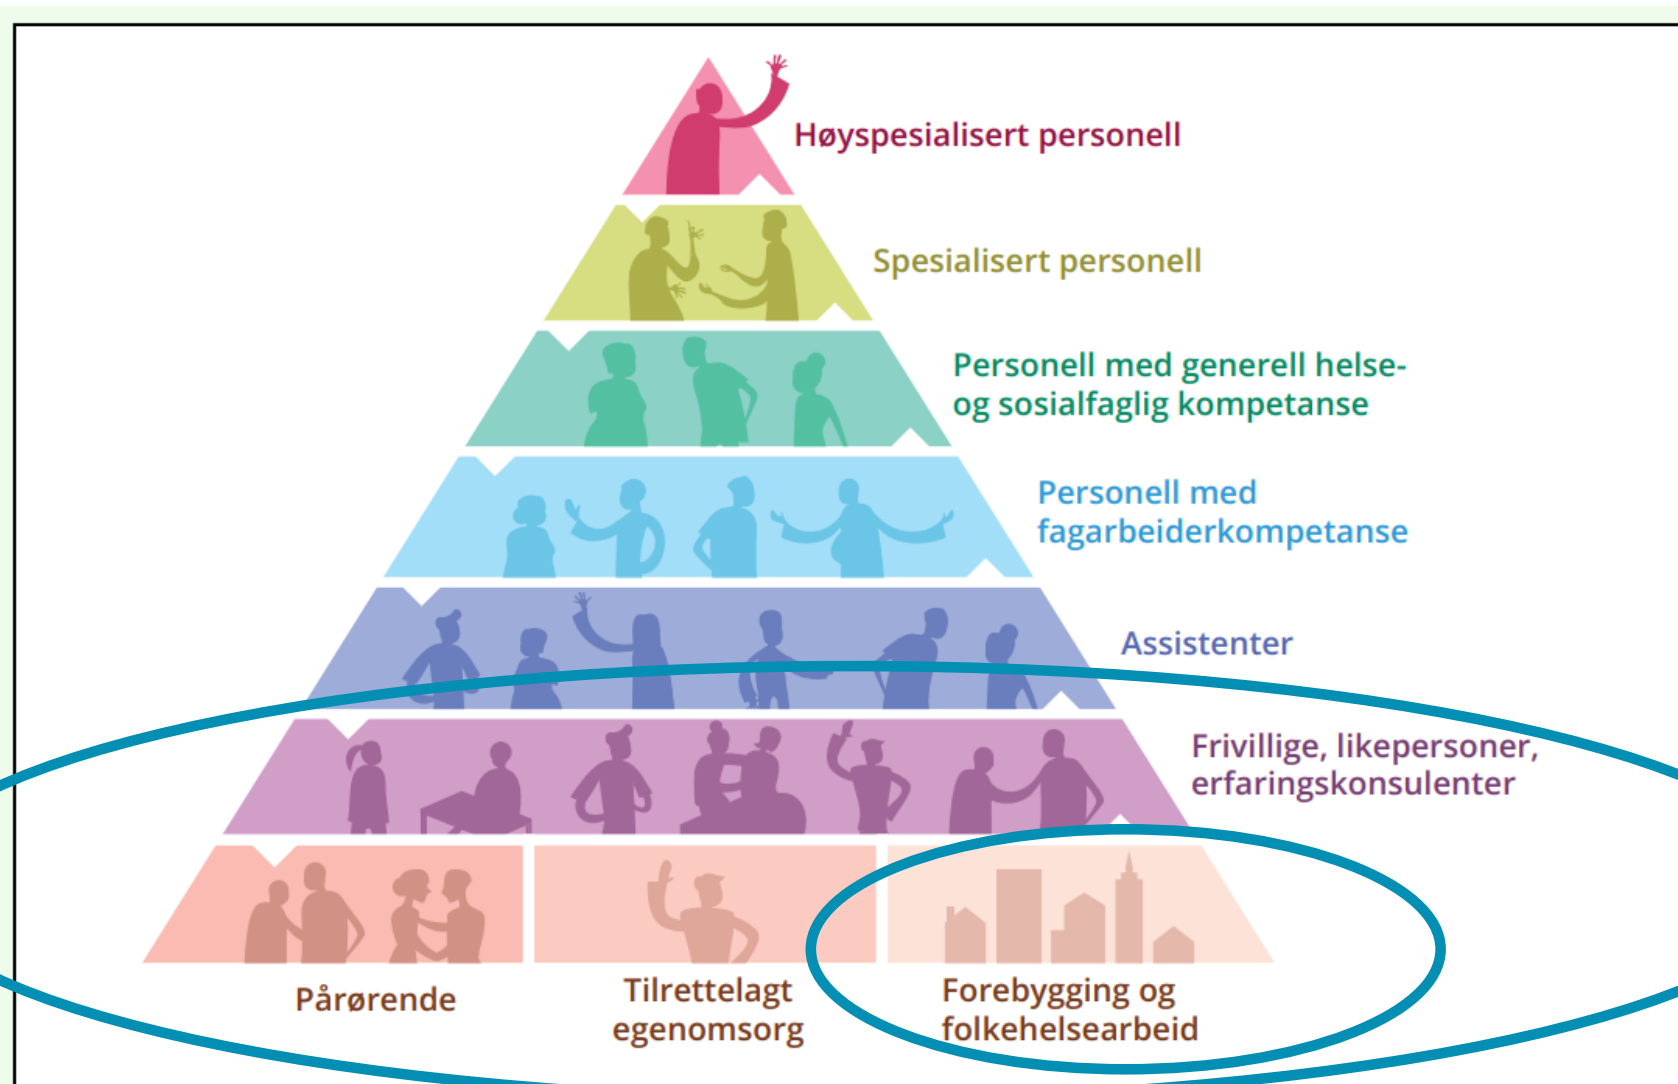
Høyspesialisert personell

Spesialisert personell

Personell med generell helse- og sosialfaglig kompetanse

Personell med fagarbeiderkompetanse

Assistenter

Frivillige, likepersoner, erfaringskonsulenter

Pårørende

Tilrettelagt egenomsorg

Forebygging og folkehelsearbeid